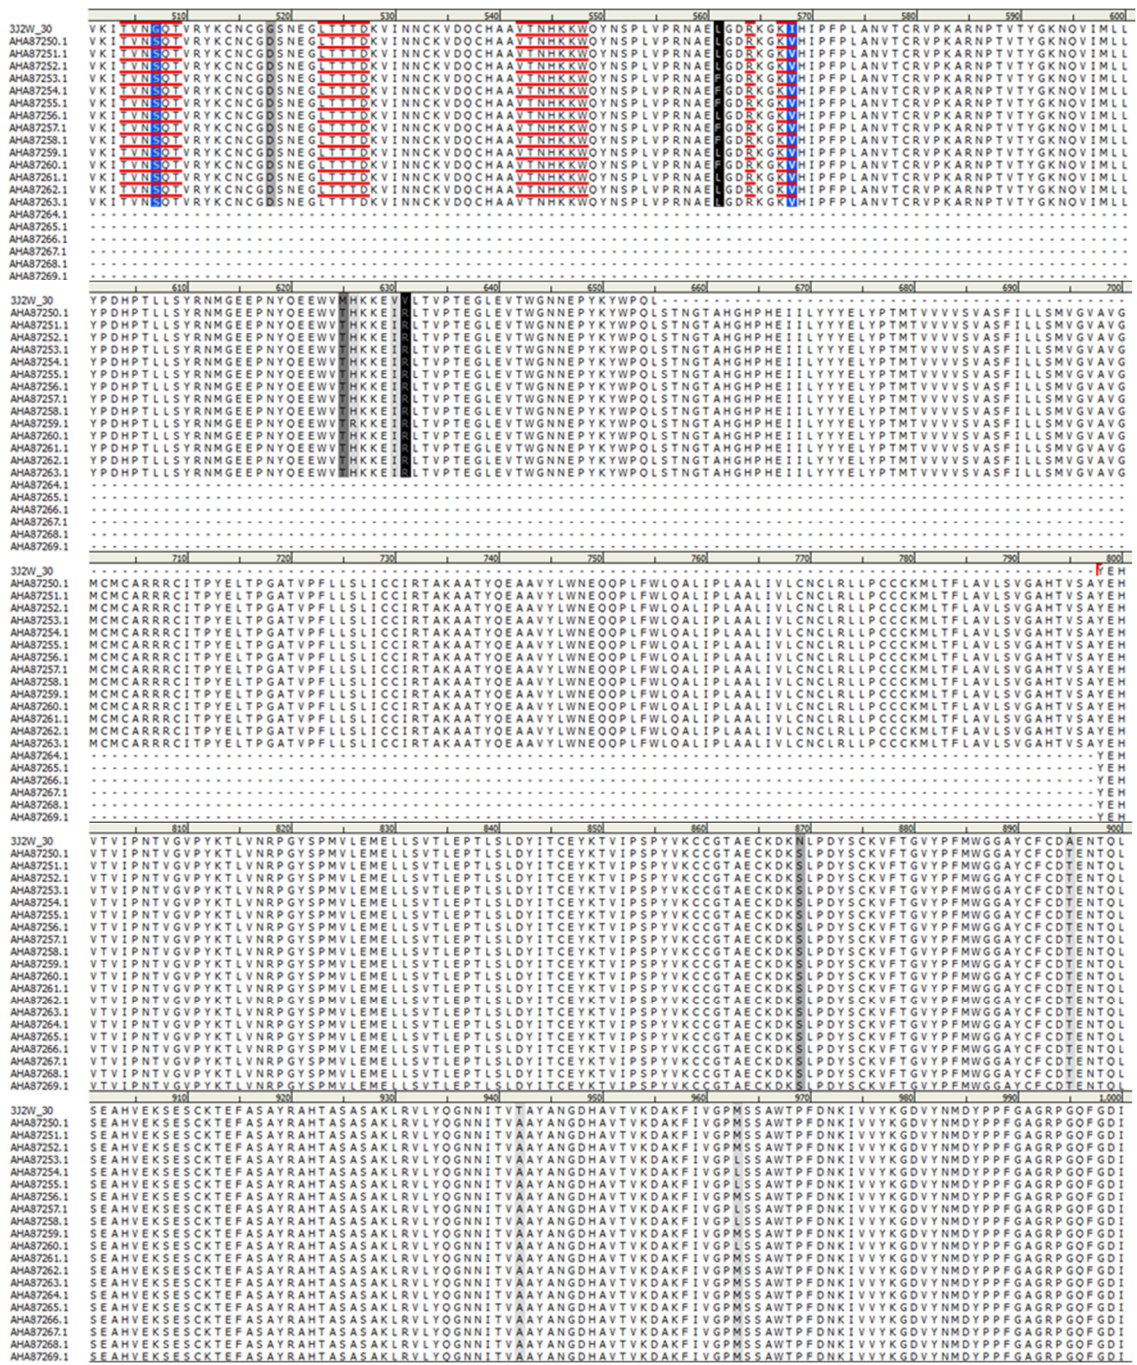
510 520 530 540 550 560 570 580 590 600

3J2W_30 VKITVNGQTVRYKCNCGDSNEGLTTTDKVINNCKVDQCHAAVTNHKKWQYNSPLVPRNAELGDRKGKIHIPFPLANVTCRVPKARNPTVTYGKNQVIMLL
AHA87250.1 VKITVNSQTVRYKCNCGDSNEGLTTTDKVINNCKVDQCHAAVTNHKKWQYNSPLVPRNAELGDRKGKVHIPFPLANVTCRVPKARNPTVTYGKNQVIMLL
AHA87251.1 VKITVNSQTVRYKCNCGDSNEGLTTTDKVINNCKVDQCHAAVTNHKKWQYNSPLVPRNAELGDRKGKVHIPFPLANVTCRVPKARNPTVTYGKNQVIMLL
AHA87252.1 VKITVNSQTVRYKCNCGDSNEGLTTTDKVINNCKVDQCHAAVTNHKKWQYNSPLVPRNAEFGDRKGKVHIPFPLANVTCRVPKARNPTVTYGKNQVIMLL
AHA87253.1 VKITVNSQTVRYKCNCGDSNEGLTTTDKVINNCKVDQCHAAVTNHKKWQYNSPLVPRNAEFGDRKGKVHIPFPLANVTCRVPKARNPTVTYGKNQVIMLL
AHA87254.1 VKITVNSQTVRYKCNCGDSNEGLTTTDKVINNCKVDQCHAAVTNHKKWQYNSPLVPRNAEFGDRKGKVHIPFPLANVTCRVPKARNPTVTYGKNQVIMLL
AHA87255.1 VKITVNSQTVRYKCNCGDSNEGLTTTDKVINNCKVDQCHAAVTNHKKWQYNSPLVPRNAEFGDRKGKVHIPFPLANVTCRVPKARNPTVTYGKNQVIMLL
AHA87256.1 VKITVNSQTVRYKCNCGDSNEGLTTTDKVINNCKVDQCHAAVTNHKKWQYNSPLVPRNAEFGDRKGKVHIPFPLANVTCRVPKARNPTVTYGKNQVIMLL
AHA87257.1 VKITVNSQTVRYKCNCGDSNEGLTTTDKVINNCKVDQCHAAVTNHKKWQYNSPLVPRNAEFGDRKGKVHIPFPLANVTCRVPKARNPTVTYGKNQVIMLL
AHA87258.1 VKITVNSQTVRYKCNCGDSNEGLTTTDKVINNCKVDQCHAAVTNHKKWQYNSPLVPRNAEFGDRKGKVHIPFPLANVTCRVPKARNPTVTYGKNQVIMLL
AHA87259.1 VKITVNSQTVRYKCNCGDSNEGLTTTDKVINNCKVDQCHAAVTNHKKWQYNSPLVPRNAEFGDRKGKVHIPFPLANVTCRVPKARNPTVTYGKNQVIMLL
AHA87260.1 VKITVNSQTVRYKCNCGDSNEGLTTTDKVINNCKVDQCHAAVTNHKKWQYNSPLVPRNAEFGDRKGKVHIPFPLANVTCRVPKARNPTVTYGKNQVIMLL
AHA87261.1 VKITVNSQTVRYKCNCGDSNEGLTTTDKVINNCKVDQCHAAVTNHKKWQYNSPLVPRNAELGDRKGKVHIPFPLANVTCRVPKARNPTVTYGKNQVIMLL
AHA87262.1 VKITVNSQTVRYKCNCGDSNEGLTTTDKVINNCKVDQCHAAVTNHKKWQYNSPLVPRNAELGDRKGKVHIPFPLANVTCRVPKARNPTVTYGKNQVIMLL
AHA87263.1 VKITVNSQTVRYKCNCGDSNEGLTTTDKVINNCKVDQCHAAVTNHKKWQYNSPLVPRNAELGDRKGKVHIPFPLANVTCRVPKARNPTVTYGKNQVIMLL
AHA87264.1 ----------------------------------------------------------------------------------------------------
AHA87265.1 ----------------------------------------------------------------------------------------------------
AHA87266.1 ----------------------------------------------------------------------------------------------------
AHA87267.1 ----------------------------------------------------------------------------------------------------
AHA87268.1 ----------------------------------------------------------------------------------------------------
AHA87269.1 ----------------------------------------------------------------------------------------------------

610 620 630 640 650 660 670 680 690 700

3J2W_30 YPDHPTLLSYRNMGEEPNYQEEWVMHKKEVVLTVPTEGLEVTWGNNEPYKYWPQL---------------------------------------------
AHA87250.1 YPDHPTLLSYRNMGEEPNYQEEWVTHKKEIRLTVPTEGLEVTWGNNEPYKYWPQLSTNGTAHGHPHEIILYYYELYPTMTVVVVSVASFILLSMVGVAVG
AHA87251.1 YPDHPTLLSYRNMGEEPNYQEEWVTHKKEIRLTVPTEGLEVTWGNNEPYKYWPQLSTNGTAHGHPHEIILYYYELYPTMTVVVVSVASFILLSMVGVAVG
AHA87252.1 YPDHPTLLSYRNMGEEPNYQEEWVTHKKEIRLTVPTEGLEVTWGNNEPYKYWPQLSTNGTAHGHPHEIILYYYELYPTMTVVVVSVASFILLSMVGVAVG
AHA87253.1 YPDHPTLLSYRNMGEEPNYQEEWVTHKKEIRLTVPTEGLEVTWGNNEPYKYWPQLSTNGTAHGHPHEIILYYYELYPTMTVVVVSVASFILLSMVGVAVG
AHA87254.1 YPDHPTLLSYRNMGEEPNYQEEWVTHKKEIRLTVPTEGLEVTWGNNEPYKYWPQLSTNGTAHGHPHEIILYYYELYPTMTVVVVSVASFILLSMVGVAVG
AHA87255.1 YPDHPTLLSYRNMGEEPNYQEEWVTHKKEIRLTVPTEGLEVTWGNNEPYKYWPQLSTNGTAHGHPHEIILYYYELYPTMTVVVVSVASFILLSMVGVAVG
AHA87256.1 YPDHPTLLSYRNMGEEPNYQEEWVTHKKEIRLTVPTEGLEVTWGNNEPYKYWPQLSTNGTAHGHPHEIILYYYELYPTMTVVVVSVASFILLSMVGVAVG
AHA87257.1 YPDHPTLLSYRNMGEEPNYQEEWVTHKKEIRLTVPTEGLEVTWGNNEPYKYWPQLSTNGTAHGHPHEIILYYYELYPTMTVVVVSVASFILLSMVGVAVG
AHA87258.1 YPDHPTLLSYRNMGEEPNYQEEWVTHKKEIRLTVPTEGLEVTWGNNEPYKYWPQLSTNGTAHGHPHEIILYYYELYPTMTVVVVSVASFILLSMVGVAVG
AHA87259.1 YPDHPTLLSYRNMGEEPNYQEEWVTRKKEIRLTVPTEGLEVTWGNNEPYKYWPQLSTNGTAHGHPHEIILYYYELYPTMTVVVVSVASFILLSMVGVAVG
AHA87260.1 YPDHPTLLSYRNMGEEPNYQEEWVTHKKEIRLTVPTEGLEVTWGNNEPYKYWPQLSTNGTAHGHPHEIILYYYELYPTMTVVVVSVASFILLSMVGVAVG
AHA87261.1 YPDHPTLLSYRNMGEEPNYQEEWVTHKKEIRLTVPTEGLEVTWGNNEPYKYWPQLSTNGTAHGHPHEIILYYYELYPTMTVVVVSVASFILLSMVGVAVG
AHA87262.1 YPDHPTLLSYRNMGEEPNYQEEWVTHKKEIRLTVPTEGLEVTWGNNEPYKYWPQLSTNGTAHGHPHEIILYYYELYPTMTVVVVSVASFILLSMVGVAVG
AHA87263.1 YPDHPTLLSYRNMGEEPNYQEEWVTHKKEIRLTVPTEGLEVTWGNNEPYKYWPQLSTNGTAHGHPHEIILYYYELYPTMTVVVVSVASFILLSMVGVAVG
AHA87264.1 ----------------------------------------------------------------------------------------------------
AHA87265.1 ----------------------------------------------------------------------------------------------------
AHA87266.1 ----------------------------------------------------------------------------------------------------
AHA87267.1 ----------------------------------------------------------------------------------------------------
AHA87268.1 ----------------------------------------------------------------------------------------------------
AHA87269.1 ----------------------------------------------------------------------------------------------------

710 720 730 740 750 760 770 780 790 800

3J2W_30 ---------------------------------------------------------------------------------------------------YEH
AHA87250.1 MCMCARRRCITPYELTPGATVPFLLSLICCIRTAKAATYQEAAVYLWNEQQPLFWLQALIPLAALIVLCNCLRLLPCCCKMLTFLAVLSVGAHTVSAYEH
AHA87251.1 MCMCARRRCITPYELTPGATVPFLLSLICCIRTAKAATYQEAAVYLWNEQQPLFWLQALIPLAALIVLCNCLRLLPCCCKMLTFLAVLSVGAHTVSAYEH
AHA87252.1 MCMCARRRCITPYELTPGATVPFLLSLICCIRTAKAATYQEAAVYLWNEQQPLFWLQALIPLAALIVLCNCLRLLPCCCKMLTFLAVLSVGAHTVSAYEH
AHA87253.1 MCMCARRRCITPYELTPGATVPFLLSLICCIRTAKAATYQEAAVYLWNEQQPLFWLQALIPLAALIVLCNCLRLLPCCCKMLTFLAVLSVGAHTVSAYEH
AHA87254.1 MCMCARRRCITPYELTPGATVPFLLSLICCIRTAKAATYQEAAVYLWNEQQPLFWLQALIPLAALIVLCNCLRLLPCCCKMLTFLAVLSVGAHTVSAYEH
AHA87255.1 MCMCARRRCITPYELTPGATVPFLLSLICCIRTAKAATYQEAAVYLWNEQQPLFWLQALIPLAALIVLCNCLRLLPCCCKMLTFLAVLSVGAHTVSAYEH
AHA87256.1 MCMCARRRCITPYELTPGATVPFLLSLICCIRTAKAATYQEAAVYLWNEQQPLFWLQALIPLAALIVLCNCLRLLPCCCKMLTFLAVLSVGAHTVSAYEH
AHA87257.1 MCMCARRRCITPYELTPGATVPFLLSLICCIRTAKAATYQEAAVYLWNEQQPLFWLQALIPLAALIVLCNCLRLLPCCCKMLTFLAVLSVGAHTVSAYEH
AHA87258.1 MCMCARRRCITPYELTPGATVPFLLSLICCIRTAKAATYQEAAVYLWNEQQPLFWLQALIPLAALIVLCNCLRLLPCCCKMLTFLAVLSVGAHTVSAYEH
AHA87259.1 MCMCARRRCITPYELTPGATVPFLLSLICCIRTAKAATYQEAAVYLWNEQQPLFWLQALIPLAALIVLCNCLRLLPCCCKMLTFLAVLSVGAHTVSAYEH
AHA87260.1 MCMCARRRCITPYELTPGATVPFLLSLICCIRTAKAATYQEAAVYLWNEQQPLFWLQALIPLAALIVLCNCLRLLPCCCKMLTFLAVLSVGAHTVSAYEH
AHA87261.1 MCMCARRRCITPYELTPGATVPFLLSLICCIRTAKAATYQEAAVYLWNEQQPLFWLQALIPLAALIVLCNCLRLLPCCCKMLTFLAVLSVGAHTVSAYEH
AHA87262.1 MCMCARRRCITPYELTPGATVPFLLSLICCIRTAKAATYQEAAVYLWNEQQPLFWLQALIPLAALIVLCNCLRLLPCCCKMLTFLAVLSVGAHTVSAYEH
AHA87263.1 MCMCARRRCITPYELTPGATVPFLLSLICCIRTAKAATYQEAAVYLWNEQQPLFWLQALIPLAALIVLCNCLRLLPCCCKMLTFLAVLSVGAHTVSAYEH
AHA87264.1 ---------------------------------------------------------------------------------------------------YEH
AHA87265.1 ---------------------------------------------------------------------------------------------------YEH
AHA87266.1 ---------------------------------------------------------------------------------------------------YEH
AHA87267.1 ---------------------------------------------------------------------------------------------------YEH
AHA87268.1 ---------------------------------------------------------------------------------------------------YEH
AHA87269.1 ---------------------------------------------------------------------------------------------------YEH

810 820 830 840 850 860 870 880 890 900

3J2W_30 VTVIPNTVGVPYKTLVNRPGYSPMVLEMELLSVTLEPTLSLDYITCEYKTVIPSPYVKCCGTAECKDKNLPDYSCKVFTGVYPFMWGGAYCFCDAENTQL
AHA87250.1 VTVIPNTVGVPYKTLVNRPGYSPMVLEMELLSVTLEPTLSLDYITCEYKTVIPSPYVKCCGTAECKDKSLPDYSCKVFTGVYPFMWGGAYCFCDTENTQL
AHA87251.1 VTVIPNTVGVPYKTLVNRPGYSPMVLEMELLSVTLEPTLSLDYITCEYKTVIPSPYVKCCGTAECKDKSLPDYSCKVFTGVYPFMWGGAYCFCDTENTQL
AHA87252.1 VTVIPNTVGVPYKTLVNRPGYSPMVLEMELLSVTLEPTLSLDYITCEYKTVIPSPYVKCCGTAECKDKSLPDYSCKVFTGVYPFMWGGAYCFCDTENTQL
AHA87253.1 VTVIPNTVGVPYKTLVNRPGYSPMVLEMELLSVTLEPTLSLDYITCEYKTVIPSPYVKCCGTAECKDKSLPDYSCKVFTGVYPFMWGGAYCFCDTENTQL
AHA87254.1 VTVIPNTVGVPYKTLVNRPGYSPMVLEMELLSVTLEPTLSLDYITCEYKTVIPSPYVKCCGTAECKDKSLPDYSCKVFTGVYPFMWGGAYCFCDTENTQL
AHA87255.1 VTVIPNTVGVPYKTLVNRPGYSPMVLEMELLSVTLEPTLSLDYITCEYKTVIPSPYVKCCGTAECKDKSLPDYSCKVFTGVYPFMWGGAYCFCDTENTQL
AHA87256.1 VTVIPNTVGVPYKTLVNRPGYSPMVLEMELLSVTLEPTLSLDYITCEYKTVIPSPYVKCCGTAECKDKSLPDYSCKVFTGVYPFMWGGAYCFCDTENTQL
AHA87257.1 VTVIPNTVGVPYKTLVNRPGYSPMVLEMELLSVTLEPTLSLDYITCEYKTVIPSPYVKCCGTAECKDKSLPDYSCKVFTGVYPFMWGGAYCFCDTENTQL
AHA87258.1 VTVIPNTVGVPYKTLVNRPGYSPMVLEMELLSVTLEPTLSLDYITCEYKTVIPSPYVKCCGTAECKDKSLPDYSCKVFTGVYPFMWGGAYCFCDTENTQL
AHA87259.1 VTVIPNTVGVPYKTLVNRPGYSPMVLEMELLSVTLEPTLSLDYITCEYKTVIPSPYVKCCGTAECKDKSLPDYSCKVFTGVYPFMWGGAYCFCDTENTQL
AHA87260.1 VTVIPNTVGVPYKTLVNRPGYSPMVLEMELLSVTLEPTLSLDYITCEYKTVIPSPYVKCCGTAECKDKSLPDYSCKVFTGVYPFMWGGAYCFCDTENTQL
AHA87261.1 VTVIPNTVGVPYKTLVNRPGYSPMVLEMELLSVTLEPTLSLDYITCEYKTVIPSPYVKCCGTAECKDKSLPDYSCKVFTGVYPFMWGGAYCFCDTENTQL
AHA87262.1 VTVIPNTVGVPYKTLVNRPGYSPMVLEMELLSVTLEPTLSLDYITCEYKTVIPSPYVKCCGTAECKDKSLPDYSCKVFTGVYPFMWGGAYCFCDTENTQL
AHA87263.1 VTVIPNTVGVPYKTLVNRPGYSPMVLEMELLSVTLEPTLSLDYITCEYKTVIPSPYVKCCGTAECKDKSLPDYSCKVFTGVYPFMWGGAYCFCDTENTQL
AHA87264.1 VTVIPNTVGVPYKTLVNRPGYSPMVLEMELLSVTLEPTLSLDYITCEYKTVIPSPYVKCCGTAECKDKSLPDYSCKVFTGVYPFMWGGAYCFCDTENTQL
AHA87265.1 VTVIPNTVGVPYKTLVNRPGYSPMVLEMELLSVTLEPTLSLDYITCEYKTVIPSPYVKCCGTAECKDKSLPDYSCKVFTGVYPFMWGGAYCFCDTENTQL
AHA87266.1 VTVIPNTVGVPYKTLVNRPGYSPMVLEMELLSVTLEPTLSLDYITCEYKTVIPSPYVKCCGTAECKDKSLPDYSCKVFTGVYPFMWGGAYCFCDTENTQL
AHA87267.1 VTVIPNTVGVPYKTLVNRPGYSPMVLEMELLSVTLEPTLSLDYITCEYKTVIPSPYVKCCGTAECKDKSLPDYSCKVFTGVYPFMWGGAYCFCDTENTQL
AHA87268.1 VTVIPNTVGVPYKTLVNRPGYSPMVLEMELLSVTLEPTLSLDYITCEYKTVIPSPYVKCCGTAECKDKSLPDYSCKVFTGVYPFMWGGAYCFCDTENTQL
AHA87269.1 VTVIPNTVGVPYKTLVNRPGYSPMVLEMELLSVTLEPTLSLDYITCEYKTVIPSPYVKCCGTAECKDKSLPDYSCKVFTGVYPFMWGGAYCFCDTENTQL

910 920 930 940 950 960 970 980 990 1,000

3J2W_30 SEAHVEKSESCKTEFASAYRAHTASASAKLRVLYQGNNITVTAYANGDHAVTVKDAKFIVGPMSSAWTPFDNKIVVYKGDVYNMDYPPFGAGRPGQFGDI
AHA87250.1 SEAHVEKSESCKTEFASAYRAHTASASAKLRVLYQGNNITVAAYANGDHAVTVKDAKFIVGPMSSAWTPFDNKIVVYKGDVYNMDYPPFGAGRPGQFGDI
AHA87251.1 SEAHVEKSESCKTEFASAYRAHTASASAKLRVLYQGNNITVAAYANGDHAVTVKDAKFIVGPMSSAWTPFDNKIVVYKGDVYNMDYPPFGAGRPGQFGDI
AHA87252.1 SEAHVEKSESCKTEFASAYRAHTASASAKLRVLYQGNNITVAAYANGDHAVTVKDAKFIVGPLSSAWTPFDNKIVVYKGDVYNMDYPPFGAGRPGQFGDI
AHA87253.1 SEAHVEKSESCKTEFASAYRAHTASASAKLRVLYQGNNITVAAYANGDHAVTVKDAKFIVGPLSSAWTPFDNKIVVYKGDVYNMDYPPFGAGRPGQFGDI
AHA87254.1 SEAHVEKSESCKTEFASAYRAHTASASAKLRVLYQGNNITVAAYANGDHAVTVKDAKFIVGPLSSAWTPFDNKIVVYKGDVYNMDYPPFGAGRPGQFGDI
AHA87255.1 SEAHVEKSESCKTEFASAYRAHTASASAKLRVLYQGNNITVAAYANGDHAVTVKDAKFIVGPLSSAWTPFDNKIVVYKGDVYNMDYPPFGAGRPGQFGDI
AHA87256.1 SEAHVEKSESCKTEFASAYRAHTASASAKLRVLYQGNNITVAAYANGDHAVTVKDAKFIVGPLSSAWTPFDNKIVVYKGDVYNMDYPPFGAGRPGQFGDI
AHA87257.1 SEAHVEKSESCKTEFASAYRAHTASASAKLRVLYQGNNITVAAYANGDHAVTVKDAKFIVGPLSSAWTPFDNKIVVYKGDVYNMDYPPFGAGRPGQFGDI
AHA87258.1 SEAHVEKSESCKTEFASAYRAHTASASAKLRVLYQGNNITVAAYANGDHAVTVKDAKFIVGPLSSAWTPFDNKIVVYKGDVYNMDYPPFGAGRPGQFGDI
AHA87259.1 SEAHVEKSESCKTEFASAYRAHTASASAKLRVLYQGNNITVAAYANGDHAVTVKDAKFIVGPLSSAWTPFDNKIVVYKGDVYNMDYPPFGAGRPGQFGDI
AHA87260.1 SEAHVEKSESCKTEFASAYRAHTASASAKLRVLYQGNNITVAAYANGDHAVTVKDAKFIVGPLSSAWTPFDNKIVVYKGDVYNMDYPPFGAGRPGQFGDI
AHA87261.1 SEAHVEKSESCKTEFASAYRAHTASASAKLRVLYQGNNITVAAYANGDHAVTVKDAKFIVGPMSSAWTPFDNKIVVYKGDVYNMDYPPFGAGRPGQFGDI
AHA87262.1 SEAHVEKSESCKTEFASAYRAHTASASAKLRVLYQGNNITVAAYANGDHAVTVKDAKFIVGPMSSAWTPFDNKIVVYKGDVYNMDYPPFGAGRPGQFGDI
AHA87263.1 SEAHVEKSESCKTEFASAYRAHTASASAKLRVLYQGNNITVAAYANGDHAVTVKDAKFIVGPMSSAWTPFDNKIVVYKGDVYNMDYPPFGAGRPGQFGDI
AHA87264.1 SEAHVEKSESCKTEFASAYRAHTASASAKLRVLYQGNNITVAAYANGDHAVTVKDAKFIVGPMSSAWTPFDNKIVVYKGDVYNMDYPPFGAGRPGQFGDI
AHA87265.1 SEAHVEKSESCKTEFASAYRAHTASASAKLRVLYQGNNITVAAYANGDHAVTVKDAKFIVGPMSSAWTPFDNKIVVYKGDVYNMDYPPFGAGRPGQFGDI
AHA87266.1 SEAHVEKSESCKTEFASAYRAHTASASAKLRVLYQGNNITVAAYANGDHAVTVKDAKFIVGPMSSAWTPFDNKIVVYKGDVYNMDYPPFGAGRPGQFGDI
AHA87267.1 SEAHVEKSESCKTEFASAYRAHTASASAKLRVLYQGNNITVAAYANGDHAVTVKDAKFIVGPMSSAWTPFDNKIVVYKGDVYNMDYPPFGAGRPGQFGDI
AHA87268.1 SEAHVEKSESCKTEFASAYRAHTASASAKLRVLYQGNNITVAAYANGDHAVTVKDAKFIVGPMSSAWTPFDNKIVVYKGDVYNMDYPPFGAGRPGQFGDI
AHA87269.1 SEAHVEKSESCKTEFASAYRAHTASASAKLRVLYQGNNITVAAYANGDHAVTVKDAKFIVGPMSSAWTPFDNKIVVYKGDVYNMDYPPFGAGRPGQFGDI